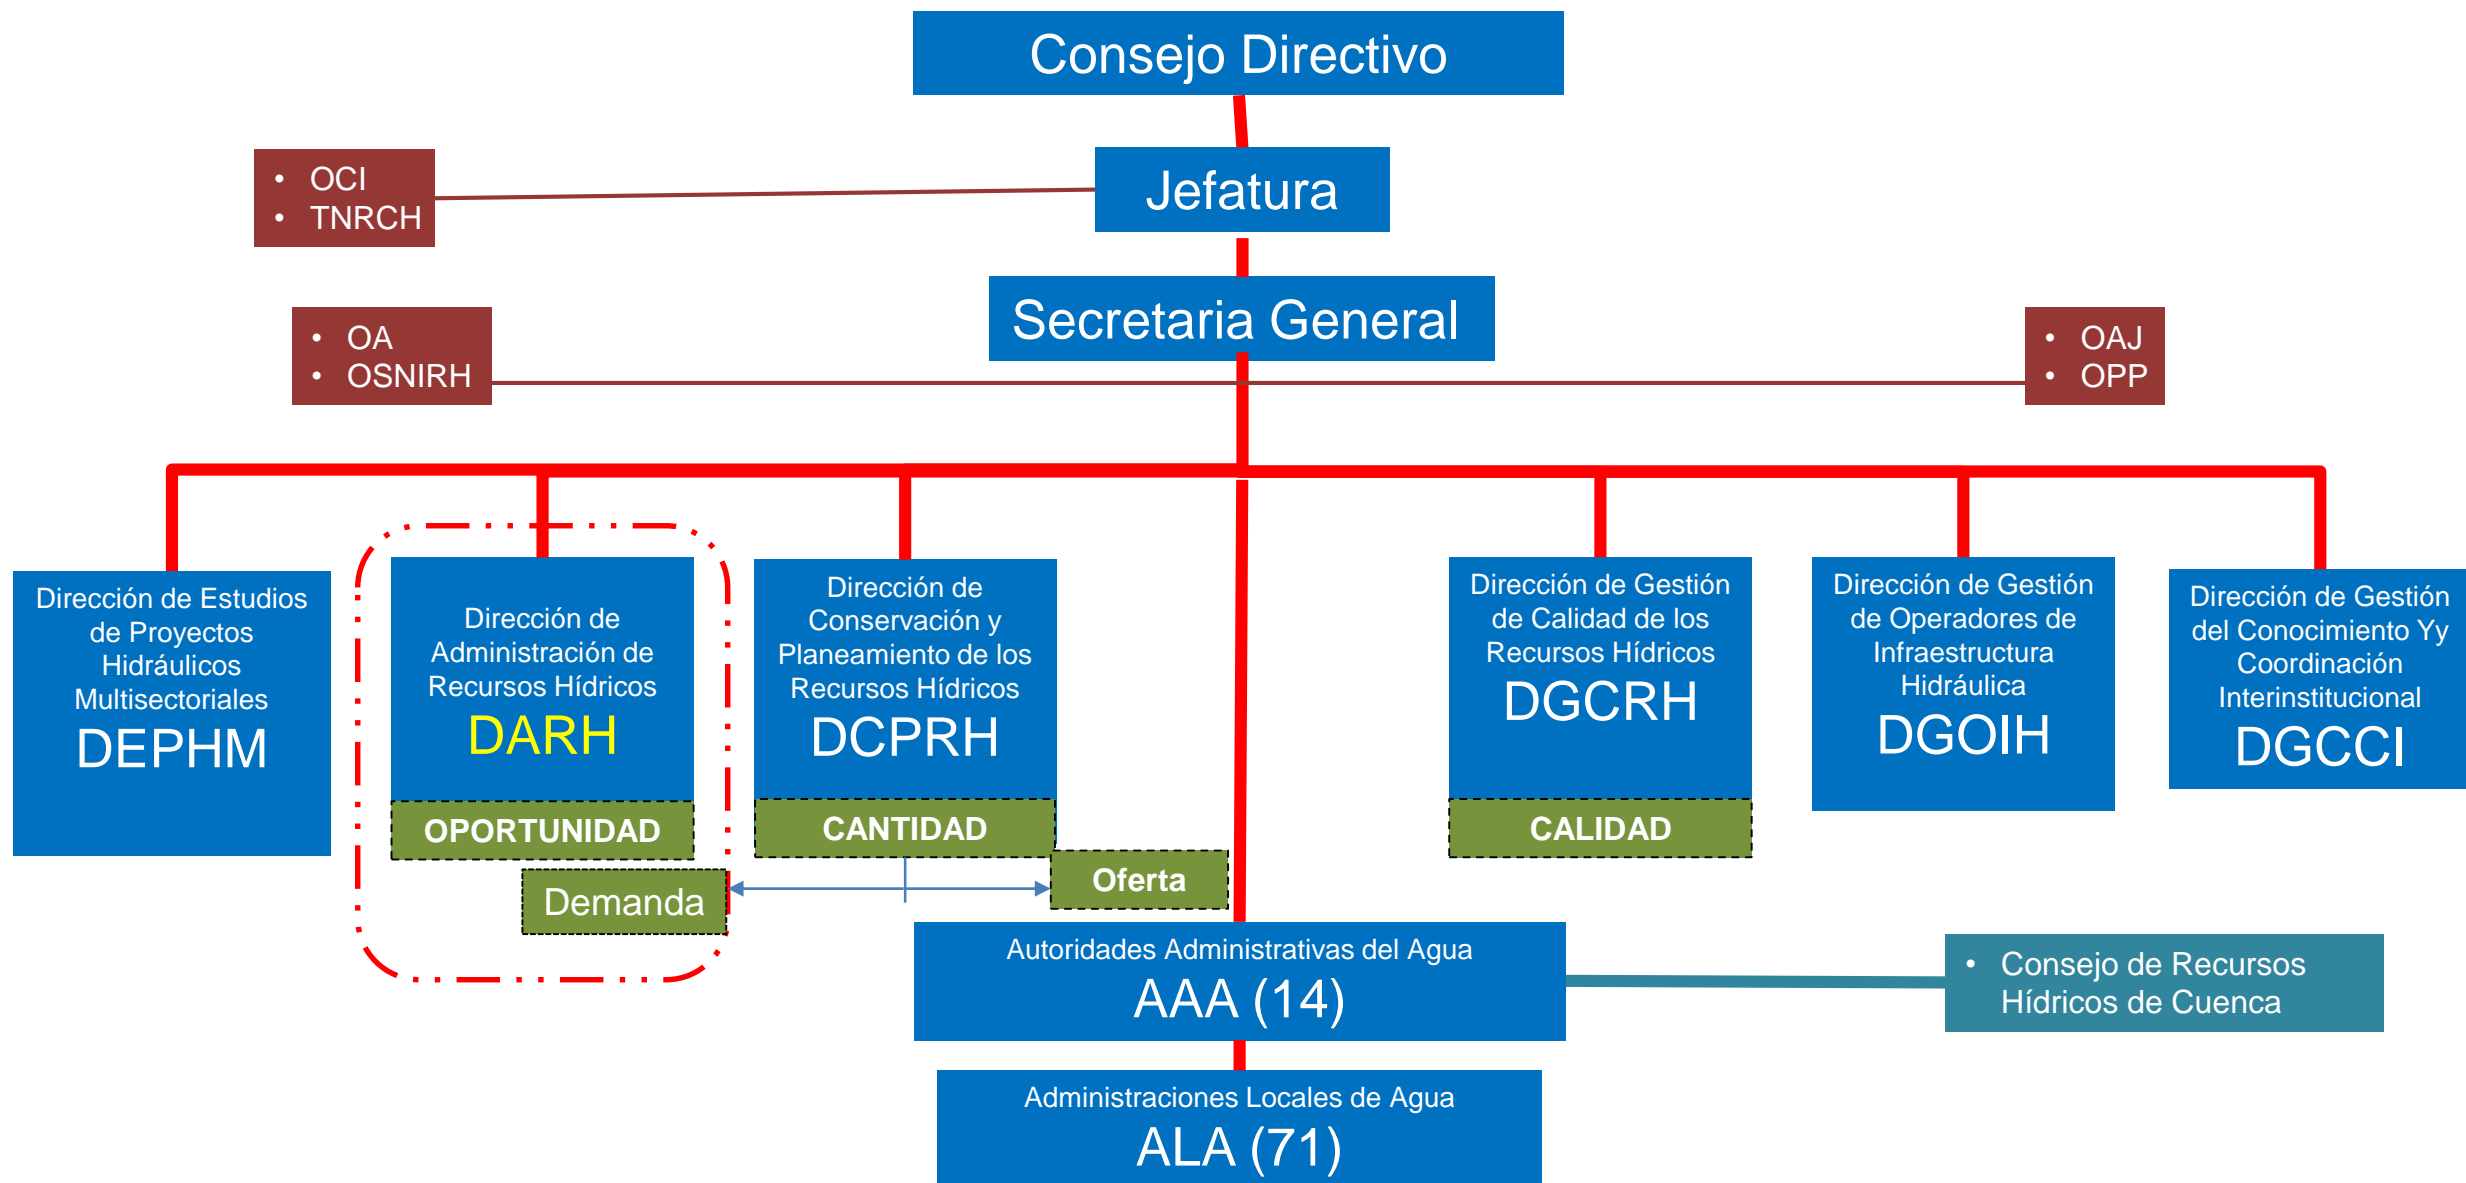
Consejo Directivo

Jefatura

• OCI
• TNRCH

Secretaria General

• OA
• OSNIRH

• OAJ
• OPP

Dirección de Estudios de Proyectos Hidráulicos Multisectoriales
DEPHM

Dirección de Administración de Recursos Hídricos
DARH
OPORTUNIDAD

Demanda

Dirección de Conservación y Planeamiento de los Recursos Hídricos
DCPRH
CANTIDAD

Oferta

Dirección de Gestión de Calidad de los Recursos Hídricos
DGCRH
CALIDAD

Dirección de Gestión de Operadores de Infraestructura Hidráulica
DGOIH

Dirección de Gestión del Conocimiento Yy Coordinación Interinstitucional
DGCCI

Autoridades Administrativas del Agua
AAA (14)

• Consejo de Recursos Hídricos de Cuenca

Administraciones Locales de Agua
ALA (71)